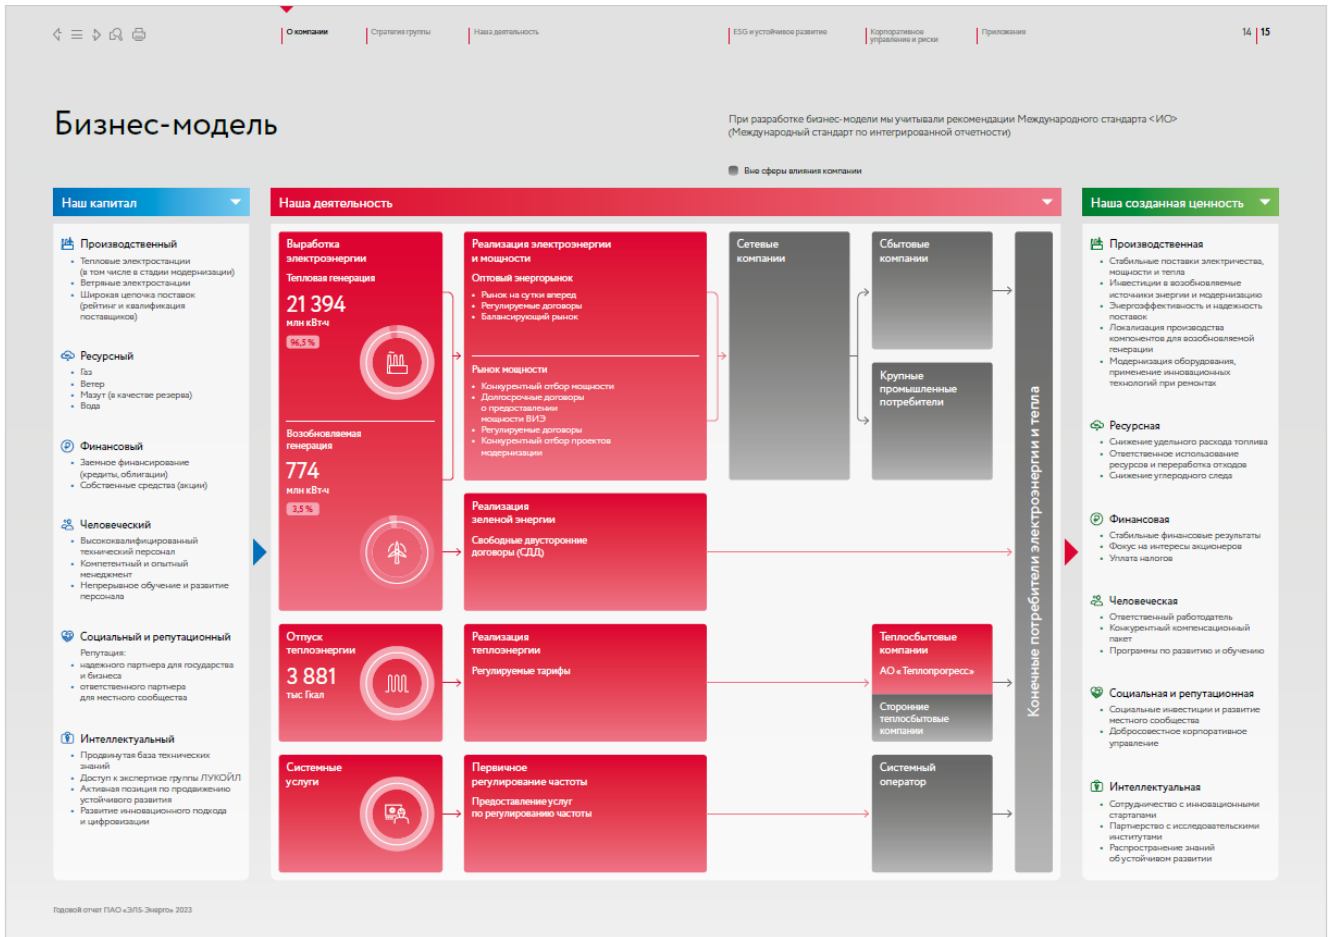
О компании | Стратегия группы | Наша деятельность | ESG и устойчивое развитие | Корпоративное управление и риски | Приложения

14 | 15

Бизнес-модель

При разработке бизнес-модели мы учитывали рекомендации Международного стандарта <ИО> (Международный стандарт по интегрированной отчетности)

Вне сферы влияния компании

Наш капитал

Производственный
• Тепловые электростанции (в том числе в стадии модернизации)
• Ветряные электростанции
• Широкая цепочка поставок (рейтинг и квалификация поставщиков)

Ресурсный
• Газ
• Ветер
• Мазут (в качестве резерва)
• Вода

Финансовый
• Заемное финансирование (кредиты, облигации)
• Собственные средства (акции)

Человеческий
• Высококвалифицированный технический персонал
• Компетентный и опытный менеджмент
• Непрерывное обучение и развитие персонала

Социальный и репутационный
Репутация:
• надежного партнера для государства и бизнеса
• ответственного партнера для местного сообщества

Интеллектуальный
• Продвинутая база технических знаний
• Доступ к экспертизе группы ЛУКОЙЛ
• Активная позиция по продвижению устойчивого развития
• Развитие инновационного подхода и цифровизации

Наша деятельность

Выработка электроэнергии
Тепловая генерация
21 394
млн кВт·ч
96,5 %

Возобновляемая генерация
774
млн кВт·ч
3,5 %

Реализация электроэнергии и мощности
Оптовый энергорынок
• Рынок на сутки вперед
• Регулируемые договоры
• Балансирующий рынок

Рынок мощности
• Конкурентный отбор мощности
• Долгосрочные договоры о предоставлении мощности ВИЭ
• Регулируемые договоры
• Конкурентный отбор проектов модернизации

Сетевые компании

Сбытовые компании

Крупные промышленные потребители

Реализация зеленой энергии
Свободные двусторонние договоры (СДД)

Отпуск теплоэнергии
3 881
тыс Гкал

Реализация теплоэнергии
Регулируемые тарифы

Теплосбытовые компании
АО «Теплопрогресс»

Сторонние теплосбытовые компании

Системные услуги

Первичное регулирование частоты
Предоставление услуг по регулированию частоты

Системный оператор

Конечные потребители электроэнергии и тепла

Наша созданная ценность

Производственная
• Стабильные поставки электричества, мощности и тепла
• Инвестиции в возобновляемые источники энергии и модернизацию
• Энергоэффективность и надежность поставок
• Локализация производства компонентов для возобновляемой генерации
• Модернизация оборудования, применение инновационных технологий при ремонтах

Ресурсная
• Снижение удельного расхода топлива
• Ответственное использование ресурсов и переработка отходов
• Снижение углеродного следа

Финансовая
• Стабильные финансовые результаты
• Фокус на интересы акционеров
• Уплата налогов

Человеческая
• Ответственный работодатель
• Конкурентный компенсационный пакет
• Программы по развитию и обучению

Социальная и репутационная
• Социальные инвестиции и развитие местного сообщества
• Добросовестное корпоративное управление

Интеллектуальная
• Сотрудничество с инновационными стартапами
• Партнерство с исследовательскими институтами
• Распространение знаний об устойчивом развитии

Годовой отчет ПАО «ЭЛ5-Энерго» 2023